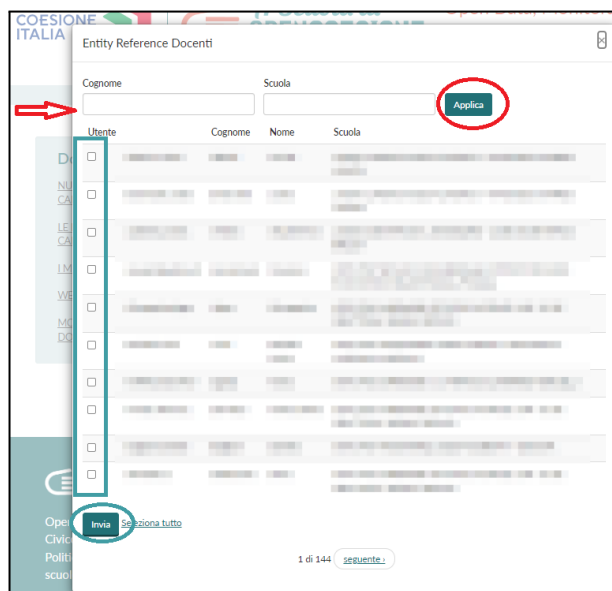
COESIONE ITALIA

Entity Reference Docenti

Cognome

Scuola

Applica

| Utente | Cognome | Nome | Scuola |
|---|---|---|---|
| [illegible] | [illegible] | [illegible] | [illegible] |
| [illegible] | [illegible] | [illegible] | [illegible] |
| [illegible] | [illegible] | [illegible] | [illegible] |
| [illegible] | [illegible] | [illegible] | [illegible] |
| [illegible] | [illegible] | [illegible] | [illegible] |
| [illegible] | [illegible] | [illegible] | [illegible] |
| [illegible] | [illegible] | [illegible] | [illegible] |
| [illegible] | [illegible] | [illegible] | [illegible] |
| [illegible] | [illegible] | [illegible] | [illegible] |
| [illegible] | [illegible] | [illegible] | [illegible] |

Invia Seleziona tutto

1 di 144 seguente ›